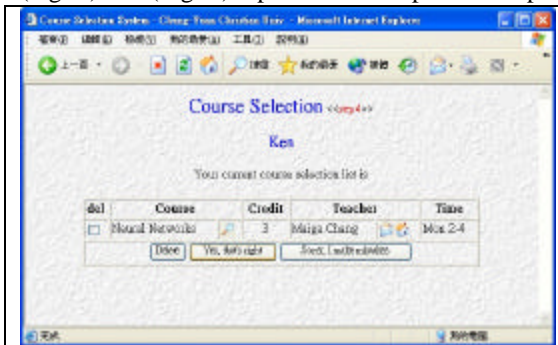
Course Selection System - Chung-Yuan Christian Univ. - Microsoft Internet Explorer

檔案(F) 編輯(E) 檢視(V) 我的最愛(A) 工具(T) 說明(H)

上一頁 搜尋 我的最愛

Course Selection <<step4>>

Ken

Your current course selection list is

| del | Course | Credit | Teacher | Time |
|---|---|---|---|---|
| | Neural Networks | 3 | Maiga Chang | Mon 2-4 |

Done | Yes, that's right | Sorry, I will Re-select

完成 | 我的電腦